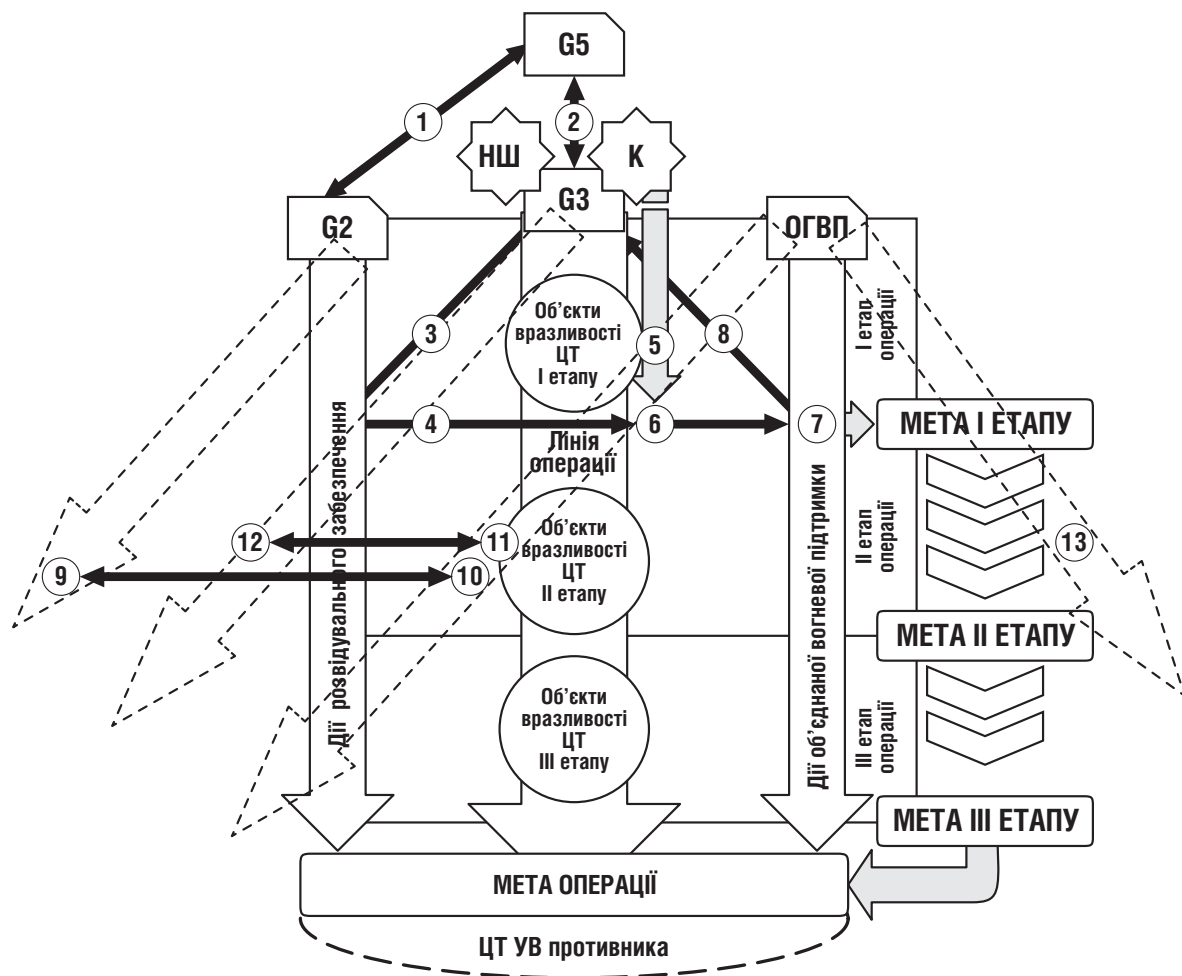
G5

1

2

НШ

К

G2

G3

ОГВП

Об'єкти вразливості ЦТ І етапу

3

5

8

І етап операції

Дії розвідувального забезпечення

4

6

7

МЕТА І ЕТАПУ

Лінія операції

Дії об'єднаної вогневої підтримки

12

11

Об'єкти вразливості ЦТ ІІ етапу

ІІ етап операції

13

9

10

МЕТА ІІ ЕТАПУ

Об'єкти вразливості ЦТ ІІІ етапу

ІІІ етап операції

МЕТА ІІІ ЕТАПУ

МЕТА ОПЕРАЦІЇ

ЦТ УВ противника